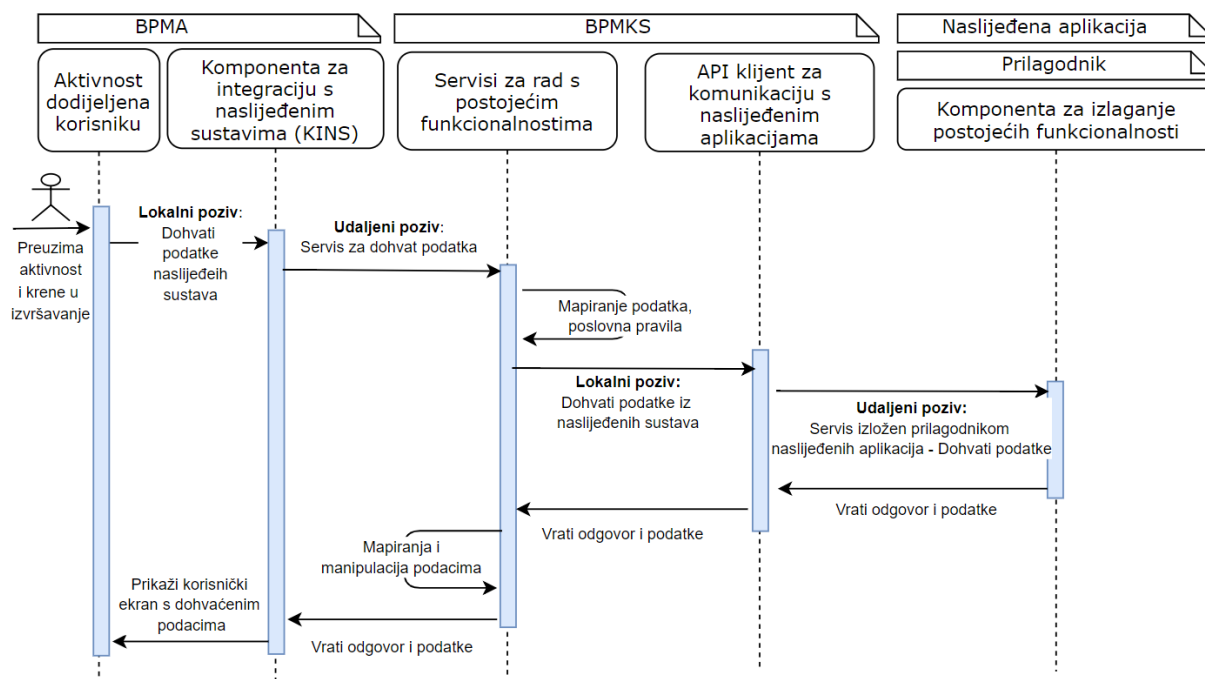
BPMA

BPMKS

Naslijeđena aplikacija

Prilagodnik

Aktivnost dodijeljena korisniku

Komponenta za integraciju s naslijeđenim sustavima (KINS)

Servisi za rad s postojećim funkcionalnostima

API klijent za komunikaciju s naslijeđenim aplikacijama

Komponenta za izlaganje postojećih funkcionalnosti

Preuzima aktivnost i krene u izvršavanje

**Lokalni poziv**: Dohvati podatke naslijeđeih sustava

**Udaljeni poziv**: Servis za dohvat podatka

Mapiranje podatka, poslovna pravila

**Lokalni poziv:** Dohvati podatke iz naslijeđenih sustava

**Udaljeni poziv:** Servis izložen prilagodnikom naslijeđenih aplikacija - Dohvati podatke

Vrati odgovor i podatke

Vrati odgovor i podatke

Mapiranja i manipulacija podacima

Prikaži korisnički ekran s dohvaćenim podacima

Vrati odgovor i podatke